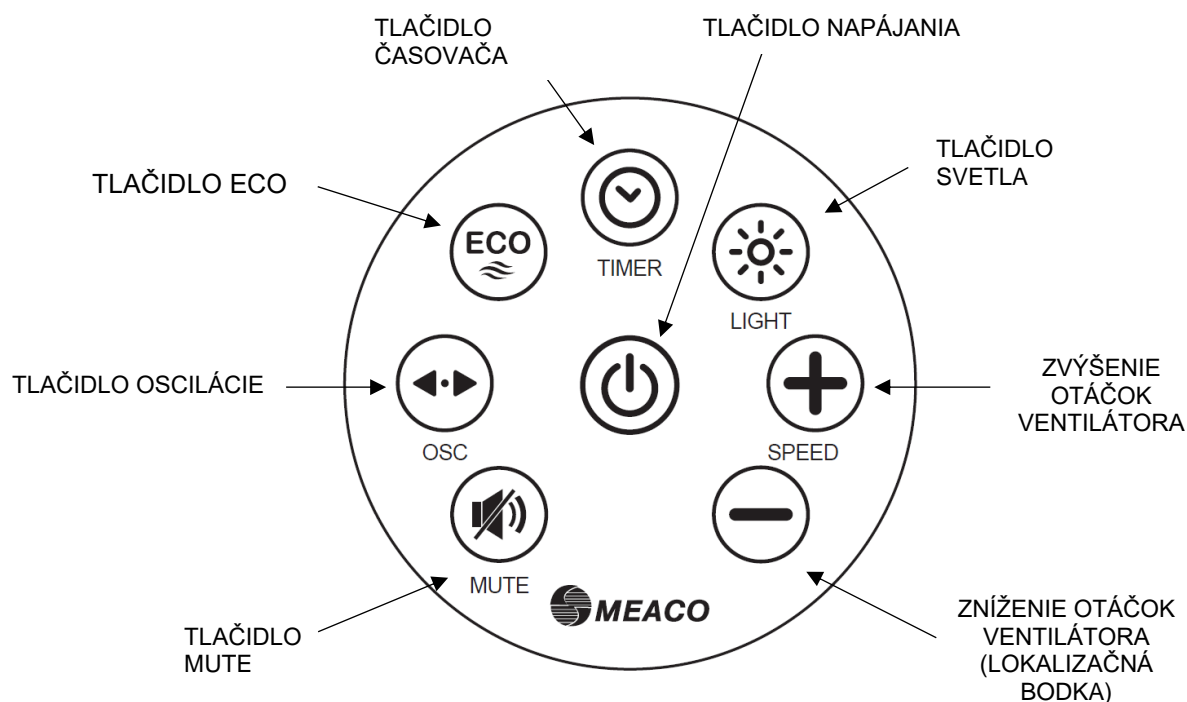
TLAČIDLO ČASOVAČA

TLAČIDLO NAPÁJANIA

TLAČIDLO SVETLA

TLAČIDLO ECO

ECO

TIMER

LIGHT

TLAČIDLO OSCILÁCIE

ZVÝŠENIE OTÁČOK VENTILÁTORA

OSC

SPEED

MUTE

MEACO

TLAČIDLO MUTE

ZNÍŽENIE OTÁČOK VENTILÁTORA (LOKALIZAČNÁ BODKA)